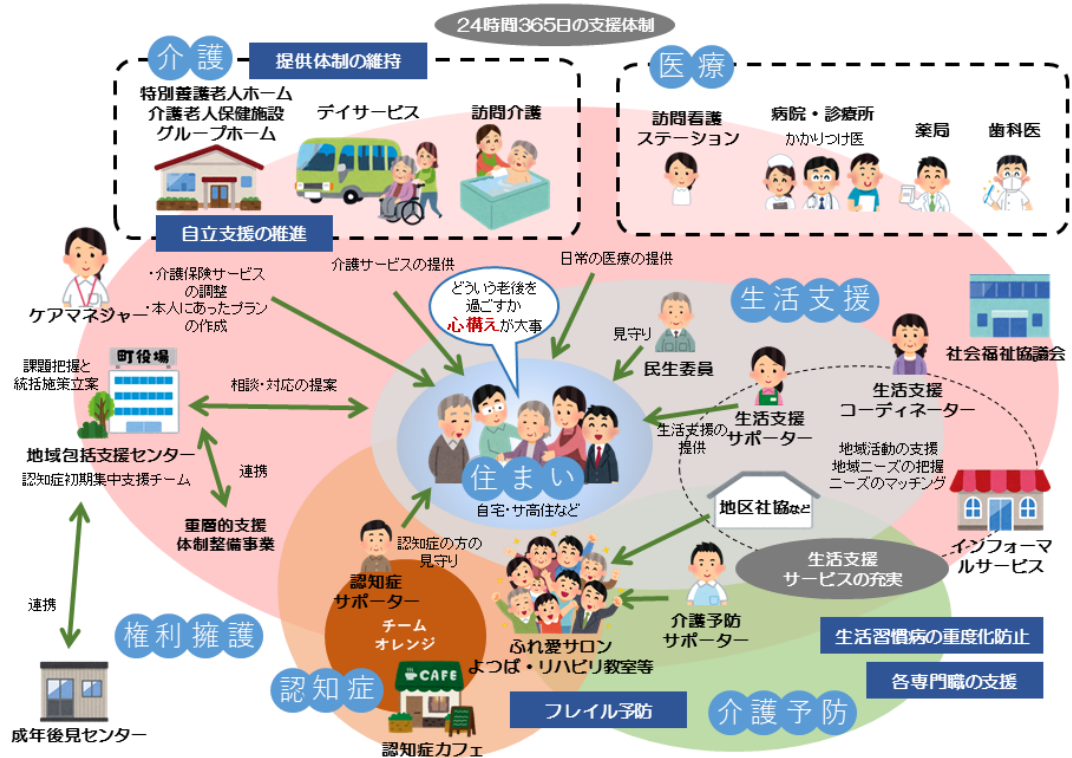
24時間365日の支援体制

介護
提供体制の維持
特別養護老人ホーム
介護老人保健施設
グループホーム
デイサービス
訪問介護
自立支援の推進

医療
訪問看護ステーション
病院・診療所
かかりつけ医
薬局
歯科医

ケアマネジャー
・介護保険サービスの調整
・本人にあったプランの作成
介護サービスの提供
日常の医療の提供
どういう老後を過ごすか
心構えが大事

生活支援
見守り
民生委員
社会福祉協議会
生活支援コーディネーター
生活支援サポーター
生活支援の提供
地域活動の支援
地域ニーズの把握
ニーズのマッチング

町役場
課題把握と統括施策立案
相談・対応の提案
地域包括支援センター
認知症初期集中支援チーム
連携
重層的支援体制整備事業

住まい
自宅・サ高住など

地区社協など
インフォーマルサービス
生活支援サービスの充実

認知症の方の見守り
認知症サポーター
チーム オレンジ
CAFE
認知症カフェ
認知症

ふれ愛サロン
よつば・リハビリ教室等
介護予防サポーター
生活習慣病の重度化防止
各専門職の支援
フレイル予防
介護予防

連携
権利擁護
成年後見センター